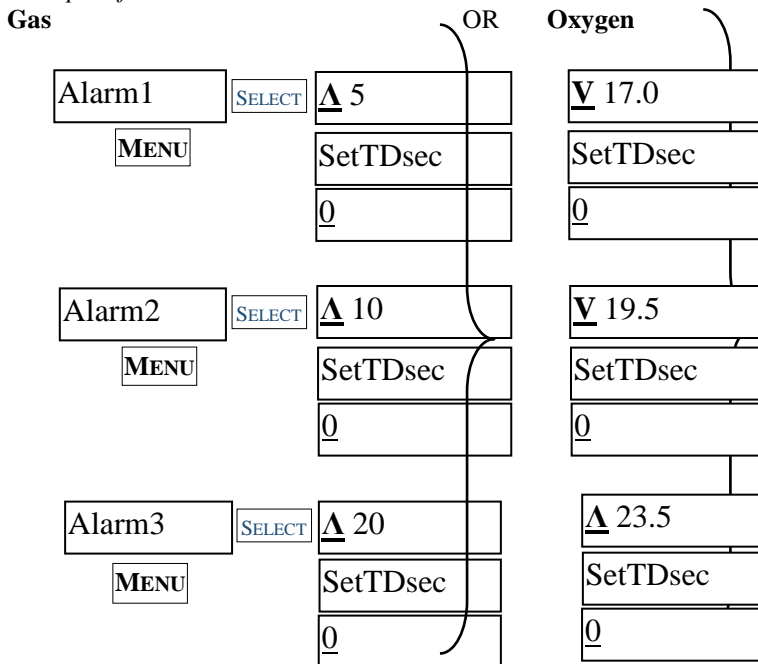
Gas

OR

Oxygen

Alarm1

SELECT

MENU

Λ 5

SetTDsec

0

V 17.0

SetTDsec

0

Alarm2

SELECT

MENU

Λ 10

SetTDsec

0

V 19.5

SetTDsec

0

Alarm3

SELECT

MENU

Λ 20

SetTDsec

0

Λ 23.5

SetTDsec

0